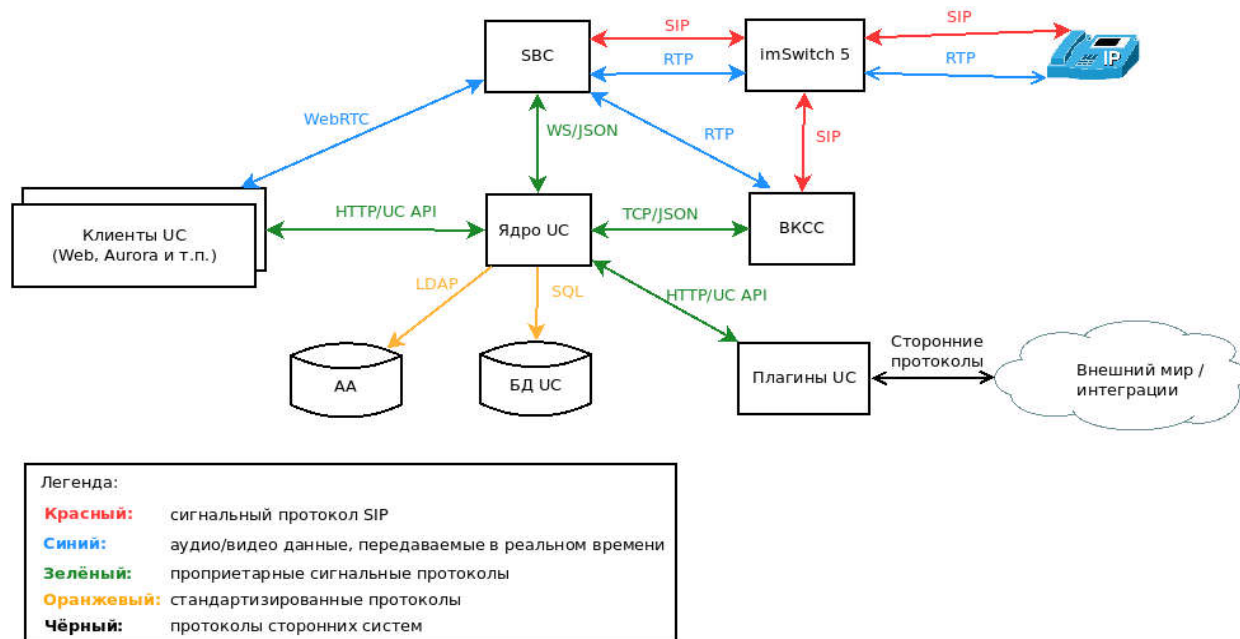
SBC

SIP

RTP

imSwitch 5

SIP

RTP

IP

WebRTC

WS/JSON

RTP

SIP

Клиенты UC
(Web, Aurora и т.п.)

HTTP/UC API

Ядро UC

TCP/JSON

ВКСС

LDAP

SQL

HTTP/UC API

AA

БД UC

Плагины UC

Сторонние протоколы

Внешний мир / интеграции

Легенда:

| | |
|---|---|
| Красный: | сигнальный протокол SIP |
| Синий: | аудио/видео данные, передаваемые в реальном времени |
| Зелёный: | проприетарные сигнальные протоколы |
| Оранжевый: | стандартизированные протоколы |
| Чёрный: | протоколы сторонних систем |